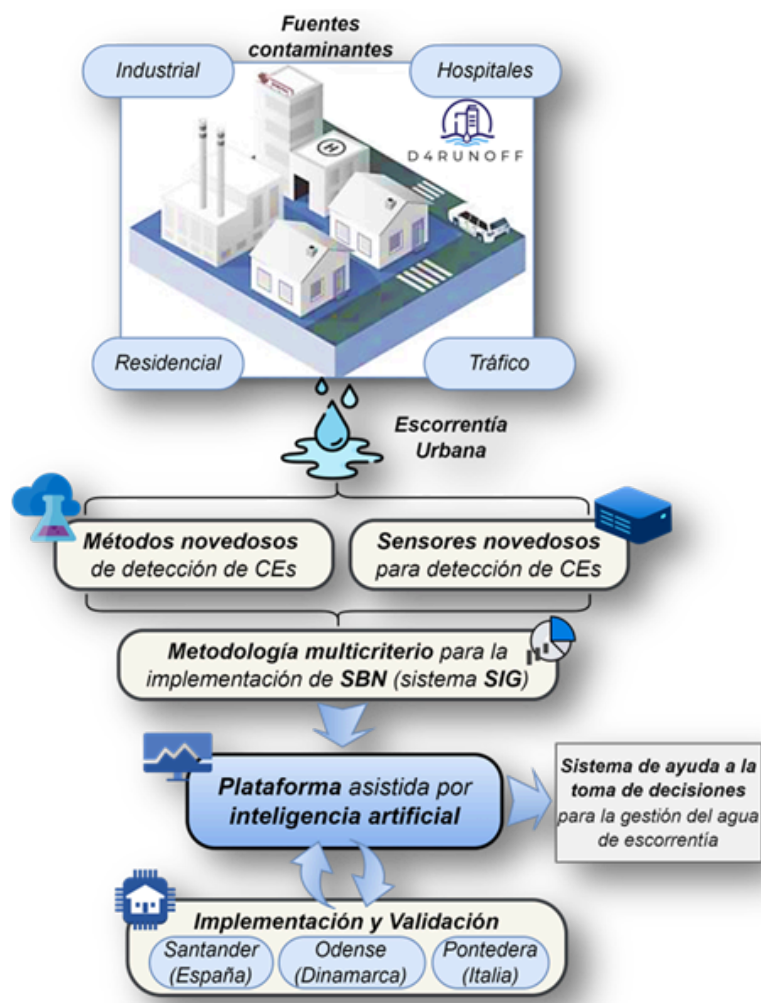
Fuentes contaminantes

Industrial

Hospitales

D4RUNOFF

Residencial

Tráfico

Escorrentía Urbana

Métodos novedosos de detección de CEs

Sensores novedosos para detección de CEs

Metodología multicriterio para la implementación de SBN (sistema SIG)

Plataforma asistida por inteligencia artificial

Sistema de ayuda a la toma de decisiones para la gestión del agua de escorrentía

Implementación y Validación

Santander (España)

Odense (Dinamarca)

Pontedera (Italia)